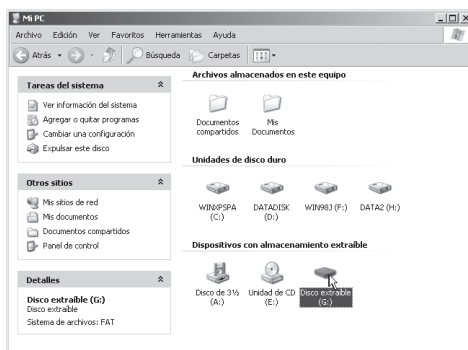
Mi PC

Archivo Edición Ver Favoritos Herramientas Ayuda

Atrás Búsqueda Carpetas

Tareas del sistema

Ver información del sistema
Agregar o quitar programas
Cambiar una configuración
Expulsar este disco

Otros sitios

Mis sitios de red
Mis documentos
Documentos compartidos
Panel de control

Detalles

Disco extraíble (G:)
Disco extraíble
Sistema de archivos: FAT

Archivos almacenados en este equipo

Documentos compartidos
Mis Documentos

Unidades de disco duro

WINXPSPA (C:)
DATADISK (D:)
WIN98J (F:)
DATA2 (H:)

Dispositivos con almacenamiento extraíble

Disco de 3½ (A:)
Unidad de CD (E:)
Disco extraíble (G:)